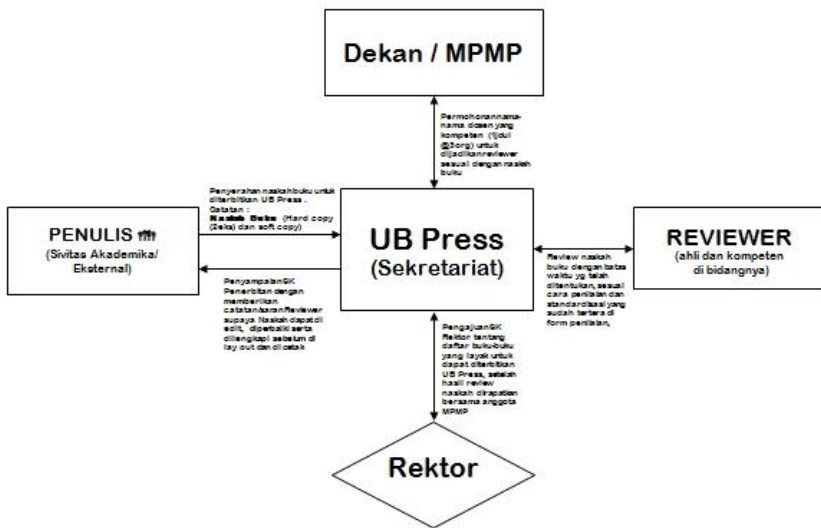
Dekan / MPMP

Permohonan nama-nama dosen yang kompeten (1 judul @3 org) untuk dijadikan reviewer sesuai dengan naskah buku

Penyerahan naskah buku untuk diterbitkan UB Press .
Catatan :
Naskah Buku (Hard copy (3 eks) dan soft copy)

PENULIS
(Sivitas Akademika/ Eksternal)

UB Press
(Sekretariat)

REVIEWER
(ahli dan kompeten di bidangnya)

Review naskah buku dengan batas waktu yg telah ditentukan, sesuai cara penilaian dan standardisasi yang sudah tertera di form penilaian,

Penyampaian SK Penerbitan dengan memberikan catatan/saran Reviewer supaya Naskah dapat di edit, diperbaiki serta dilengkapi sebelum di lay out dan di cetak

Pengajuan SK Rektor tentang daftar buku-buku yang layak untuk dapat diterbitkan UB Press, setelah hasil review naskah dirapatkan bersama anggota MPMP

Rektor